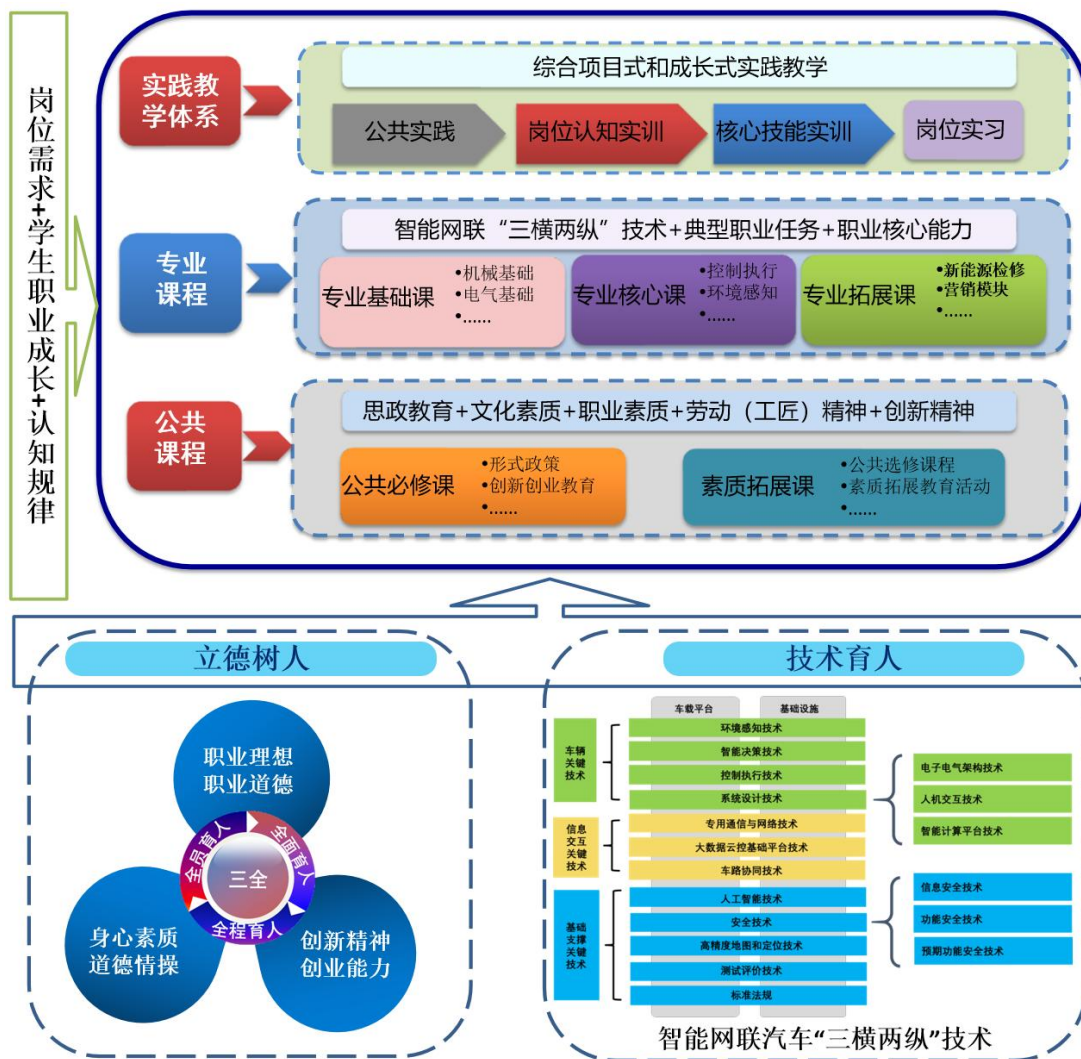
岗位需求+学生职业成长+认知规律

实践教学体系

综合项目式和成长式实践教学

公共实践 岗位认知实训 核心技能实训 岗位实习

专业课程

智能网联“三横两纵”技术+典型职业任务+职业核心能力

专业基础课
•机械基础
•电气基础
•……

专业核心课
•控制执行
•环境感知
•……

专业拓展课
•新能源检修
•营销模块
•……

公共课程

思政教育+文化素质+职业素质+劳动（工匠）精神+创新精神

公共必修课
•形式政策
•创新创业教育
•……

素质拓展课
•公共选修课程
•素质拓展教育活动
•……

立德树人

职业理想
职业道德

身心素质
道德情操

创新精神
创业能力

三全
全员育人
全面育人
全程育人

技术育人

车载平台 基础设施

车辆关键技术
环境感知技术
智能决策技术
控制执行技术
系统设计技术

信息交互关键技术
专用通信与网络技术
大数据云控基础平台技术
车路协同技术

基础支撑关键技术
人工智能技术
安全技术
高精度地图和定位技术
测试评价技术
标准法规

电子电气架构技术
人机交互技术
智能计算平台技术

信息安全技术
功能安全技术
预期功能安全技术

智能网联汽车“三横两纵”技术